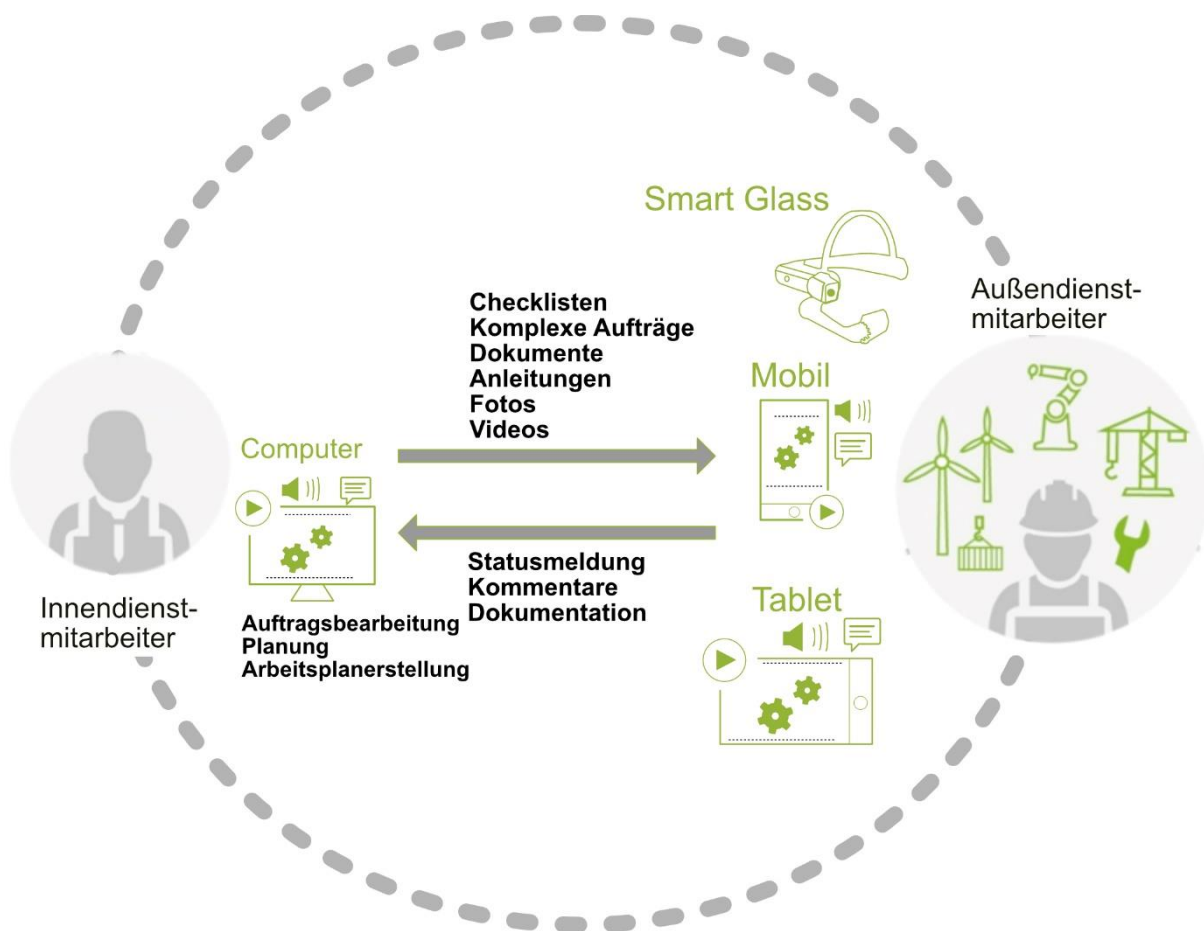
Smart Glass

Außendienst-
mitarbeiter

Checklisten
Komplexe Aufträge
Dokumente
Anleitungen
Fotos
Videos

Mobil

Computer

Innendienst-
mitarbeiter

Statusmeldung
Kommentare
Dokumentation

Auftragsbearbeitung
Planung
Arbeitsplanerstellung

Tablet